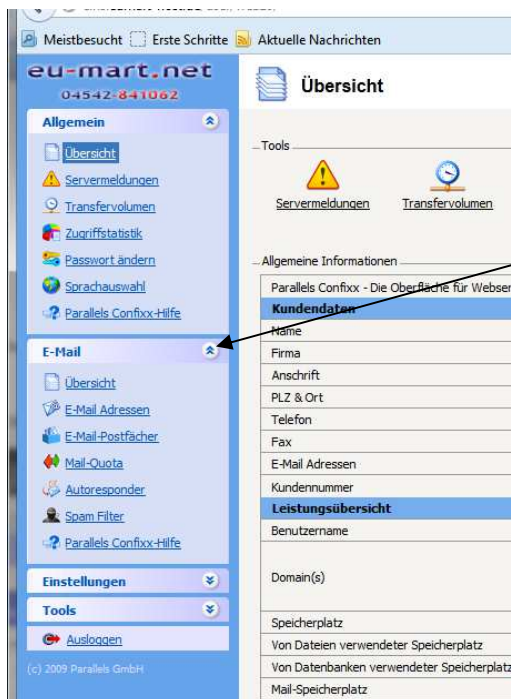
Meistbesucht Erste Schritte Aktuelle Nachrichten

eu-mart.net
04542-841062

Allgemein
Übersicht
Servermeldungen
Transfervolumen
Zugriffstatistik
Passwort ändern
Sprachauswahl
Parallels Confixx-Hilfe

E-Mail
Übersicht
E-Mail Adressen
E-Mail-Postfächer
Mail-Quota
Autoresponder
Spam Filter
Parallels Confixx-Hilfe

Einstellungen

Tools
Ausloggen

(c) 2009 Parallels GmbH

Übersicht

Tools
Servermeldungen Transfervolumen

Allgemeine Informationen

| Parallels Confixx - Die Oberfläche für Webser |
|---|
| Kundendaten |
| Name |
| Firma |
| Anschrift |
| PLZ & Ort |
| Telefon |
| Fax |
| E-Mail Adressen |
| Kundennummer |
| Leistungsübersicht |
| Benutzername |
| Domain(s) |
| Speicherplatz |
| Von Dateien verwendeter Speicherplatz |
| Von Datenbanken verwendeter Speicherplatz |
| Mail-Speicherplatz |